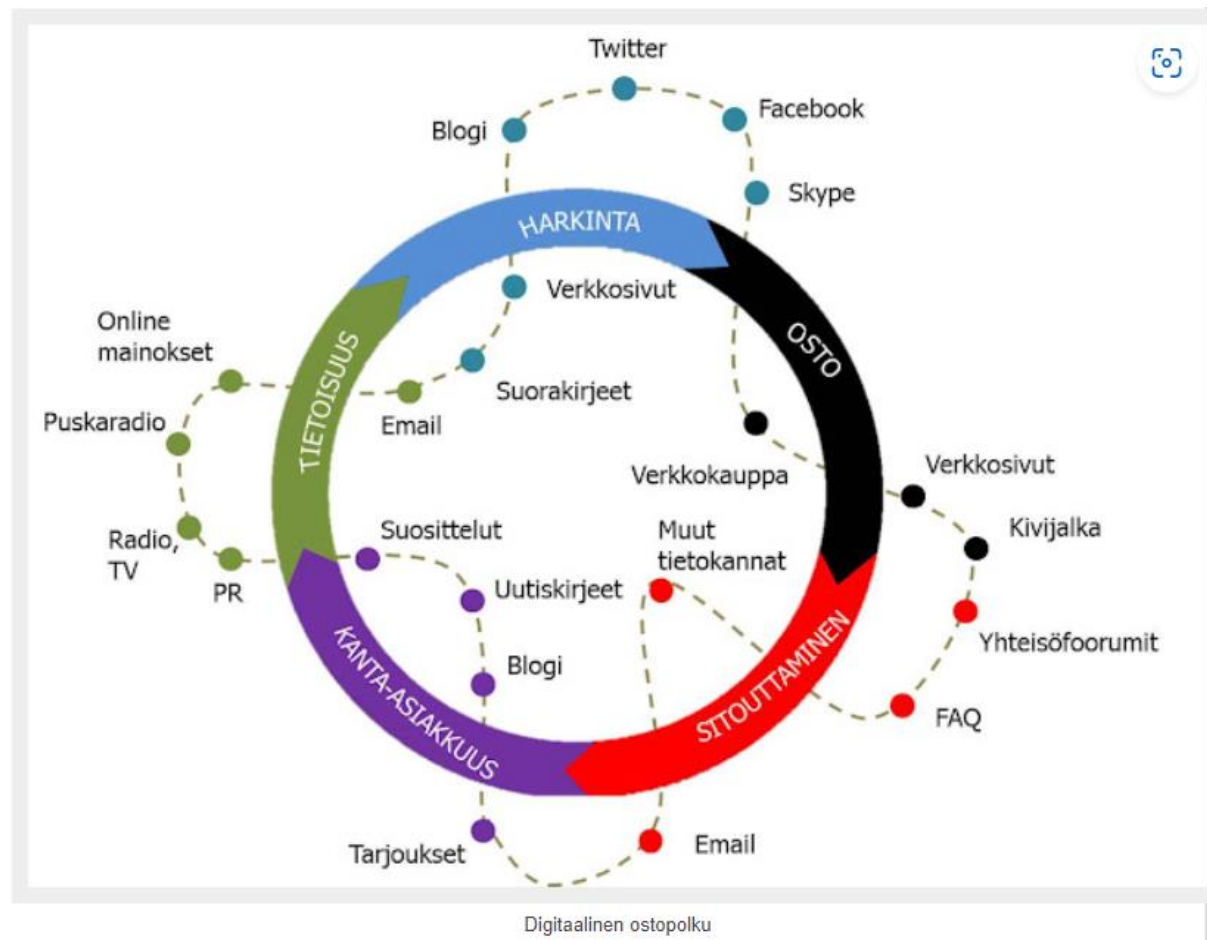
Twitter

Blogi

Facebook

Skype

HARKINTA

Verkkosivut

OSTO

Online mainokset

Suorakirjeet

TIETOISUUS

Email

Puskaradio

Verkkokauppa

Verkkosivut

Suosittelut

Muut tietokannat

Kivijalka

Radio, TV

PR

Uutiskirjeet

Yhteisöfoorumit

KANTA-ASIAKKUUS

Blogi

SITOUTTAMINEN

FAQ

Tarjoukset

Email

Digitaalinen ostopolku